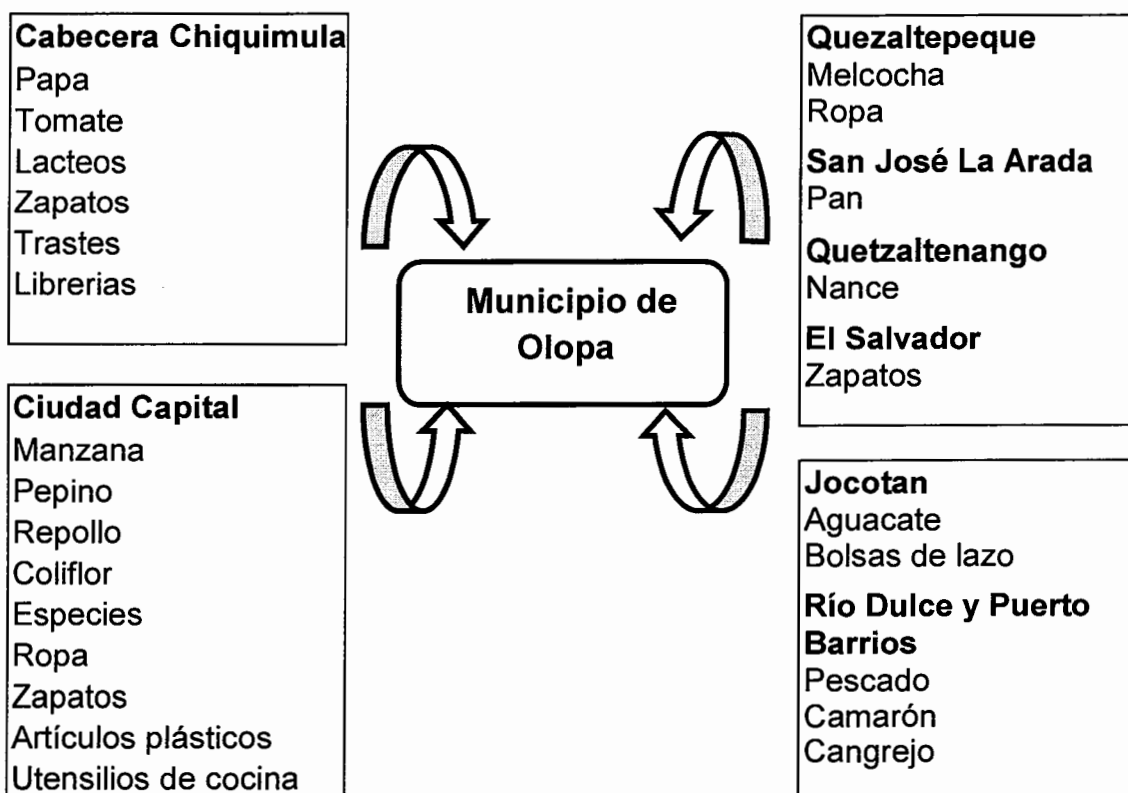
Cabecera Chiquimula
Papa
Tomate
Lacteos
Zapatos
Trastes
Librerias

Quezaltepeque
Melcocha
Ropa
San José La Arada
Pan
Quetzaltenango
Nance
El Salvador
Zapatos

Municipio de Olopa

Ciudad Capital
Manzana
Pepino
Repollo
Coliflor
Especies
Ropa
Zapatos
Artículos plásticos
Utensilios de cocina

Jocotan
Aguacate
Bolsas de lazo
Río Dulce y Puerto Barrios
Pescado
Camarón
Cangrejo